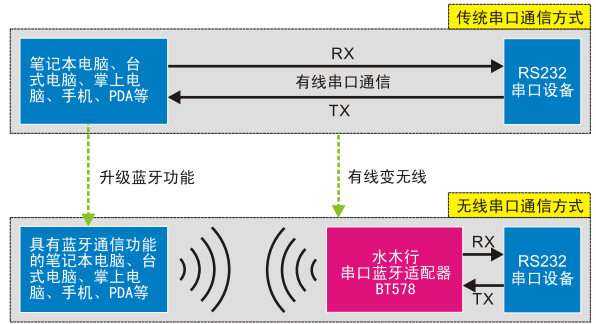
传统串口通信方式

笔记本电脑、台式电脑、掌上电脑、手机、PDA等

RX

有线串口通信

TX

RS232串口设备

升级蓝牙功能

有线变无线

无线串口通信方式

具有蓝牙通信功能的笔记本电脑、台式电脑、掌上电脑、手机、PDA等

水木行
串口蓝牙适配器
BT578

RX

TX

RS232串口设备